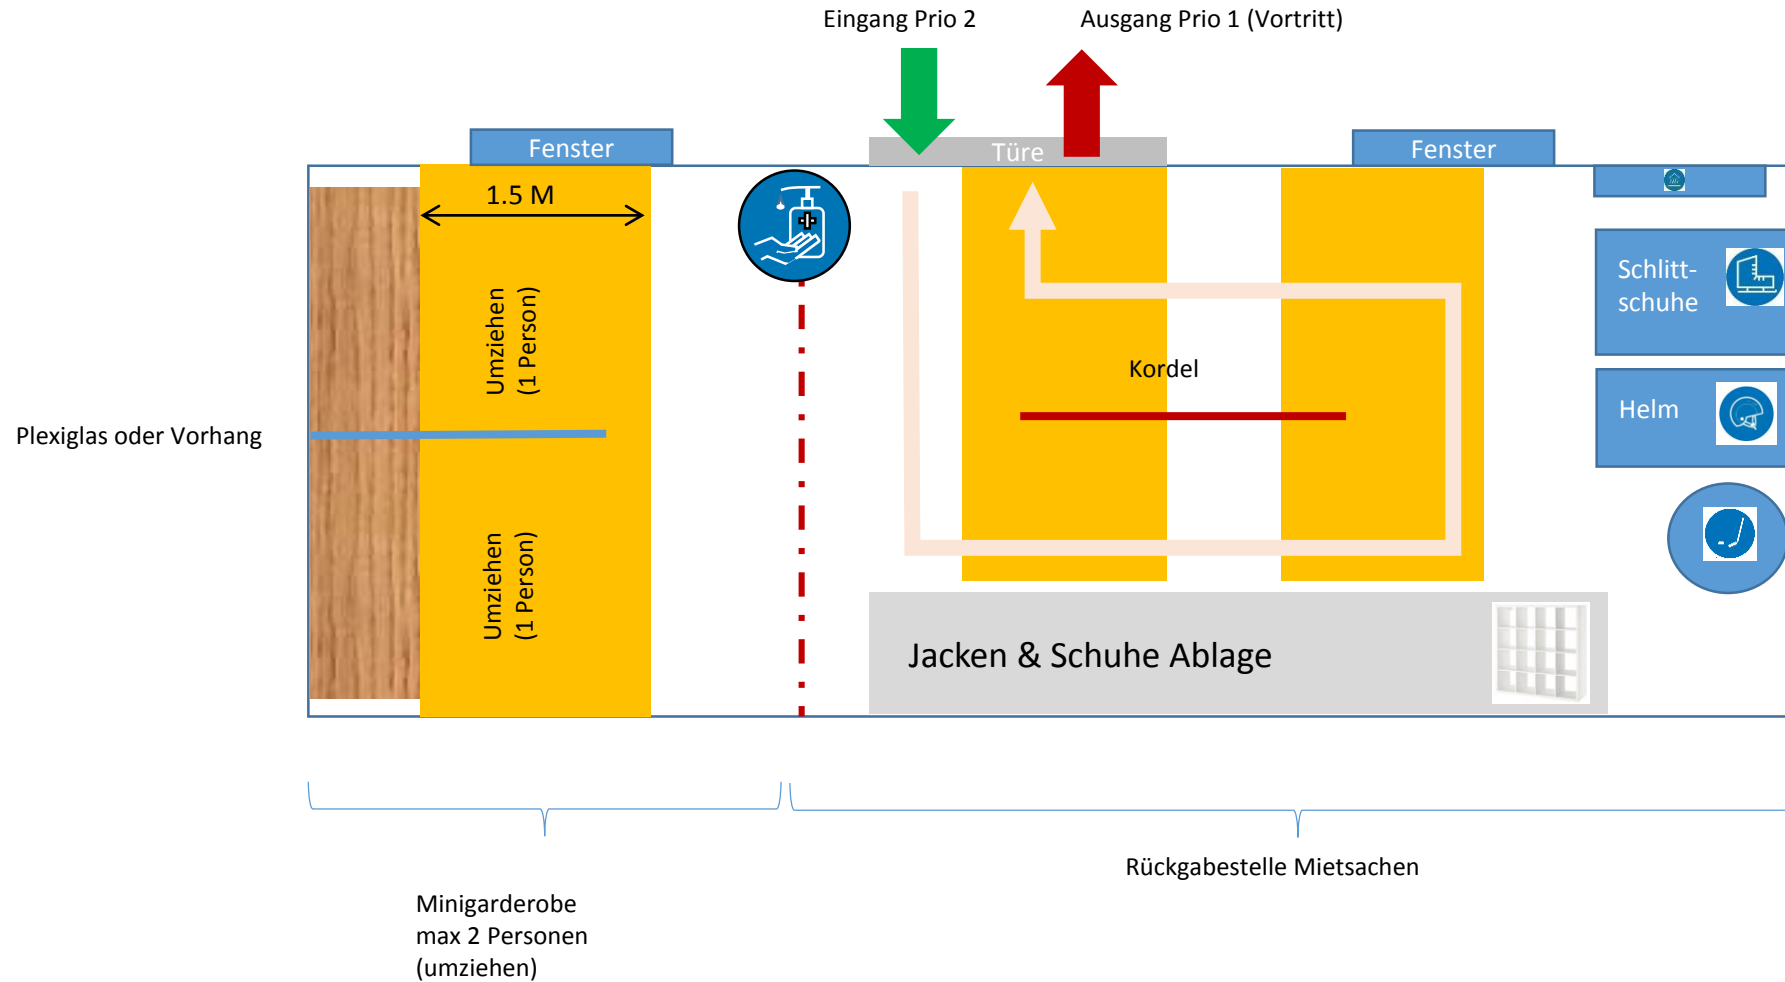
Eingang Prio 2

Ausgang Prio 1 (Vortritt)

Fenster

Türe

Fenster

1.5 M

Umziehen (1 Person)

Umziehen (1 Person)

Plexiglas oder Vorhang

Kordel

Schlitt-schuhe

Helm

Jacken & Schuhe Ablage

Minigarderobe max 2 Personen (umziehen)

Rückgabestelle Mietsachen